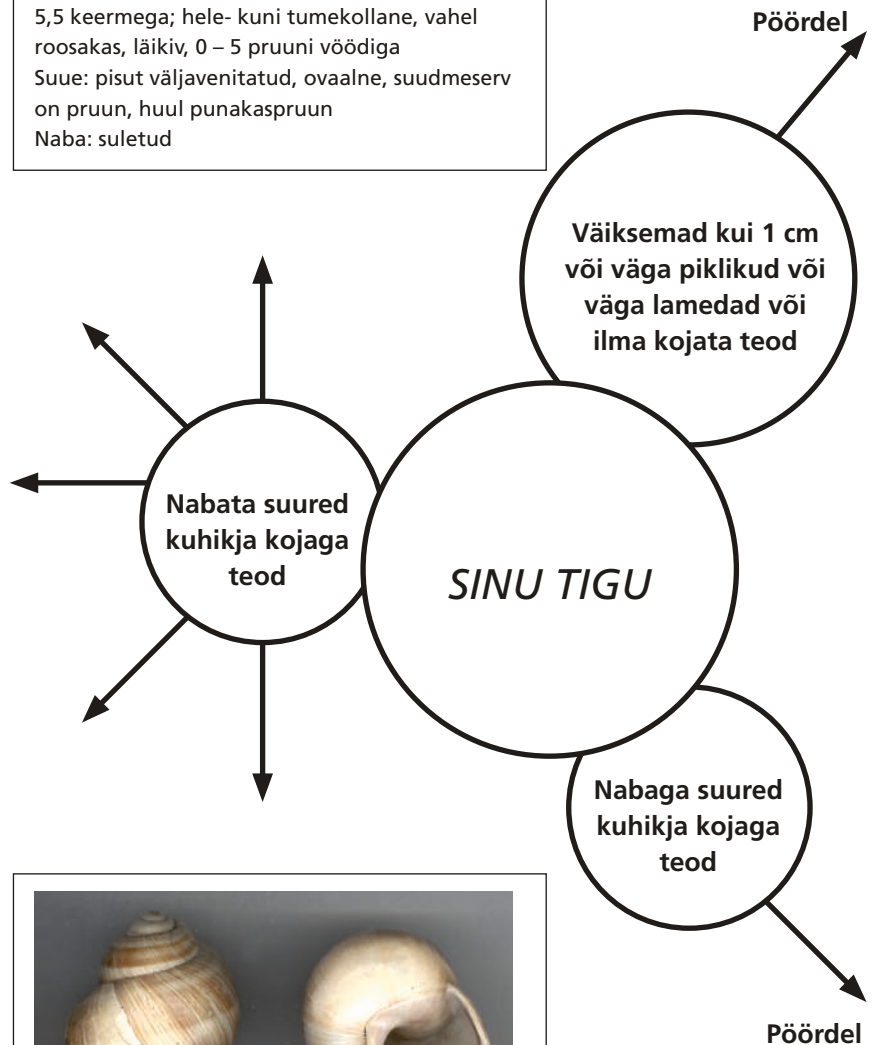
5,5 keermega; hele- kuni tumekollane, vahel roosakas, läikiv, 0 – 5 pruuni vöödiga
Suue: pisut väljavenitatud, ovaalne, suudmeserv on pruun, huul punakaspruun
Naba: suletud

Pöördel

Väiksemad kui 1 cm või väga piklikud või väga lamedad või ilma kojata teod

Nabata suured kuhikja kojaga teod

SINU TIGU

Nabaga suured kuhikja kojaga teod

Pöördel